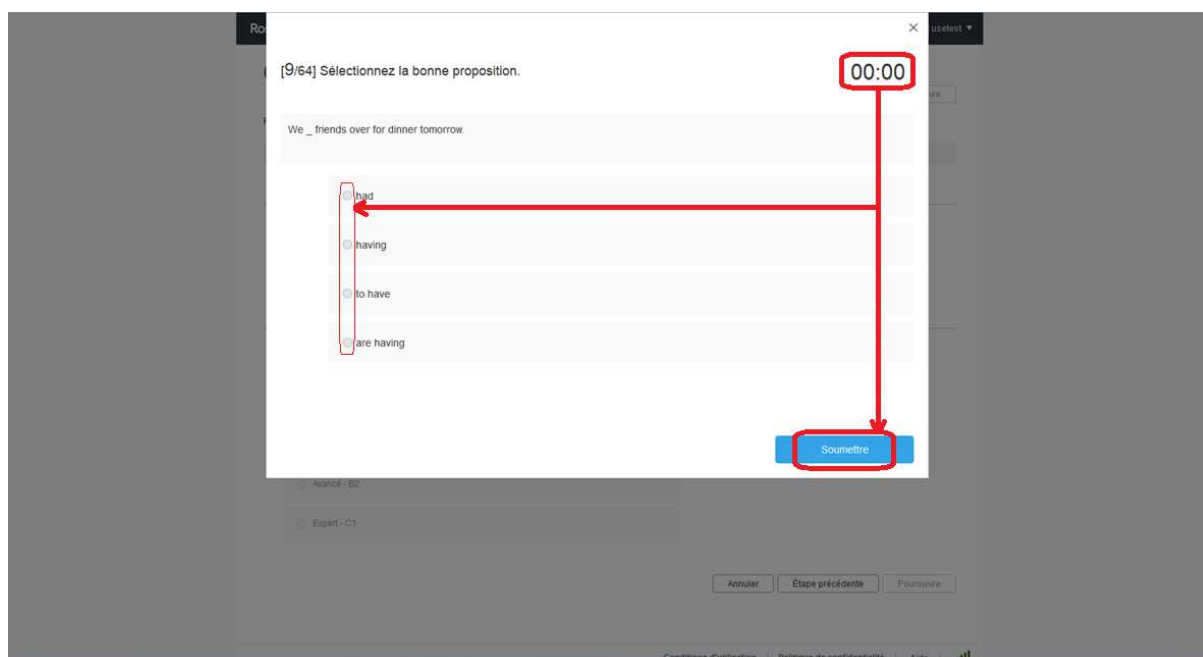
Ro

uselest ▼

×

[9/64] Sélectionnez la bonne proposition.

00:00

We _ friends over for dinner tomorrow.

had

having

to have

are having

Soumettre

Avancé - B2

Expert - C1

Annuler

Étape précédente

Poursuivre

Conditions d'utilisation | Politique de confidentialité | Aide